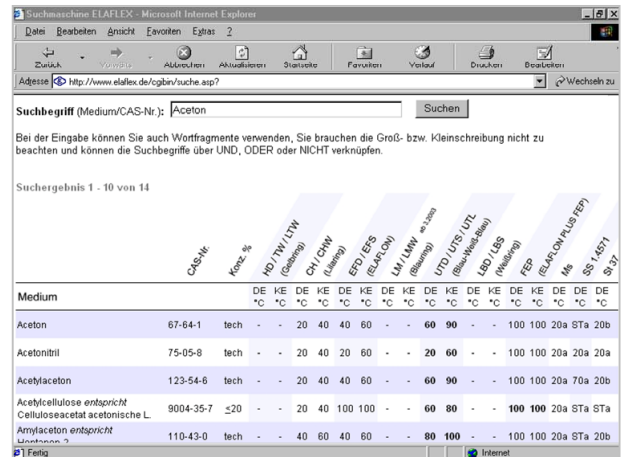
Suchmaschine ELAFLEX - Microsoft Internet Explorer

Datei Bearbeiten Ansicht Favoriten Extras ?

Zurück Vorwärts Abbrechen Aktualisieren Startseite Favoriten Verlauf Drucken Bearbeiten

Adresse http://www.elaflex.de/cgibin/suche.asp? Wechseln zu

Suchbegriff (Medium/CAS-Nr.): Aceton Suchen

Bei der Eingabe können Sie auch Wortfragmente verwenden, Sie brauchen die Groß- bzw. Kleinschreibung nicht zu beachten und können die Suchbegriffe über UND, ODER oder NICHT verknüpfen.

Suchergebnis 1 - 10 von 14

| Medium | CAS-Nr. | Konz. % | HD / TW / LTW (Gelbring) DE °C | KE °C | CH / CHW (Lilaring) DE °C | KE °C | EFD / EFS (ELAFLON) DE °C | KE °C | LM / LMW ab 2003 (Blauring) DE °C | KE °C | UTD / UTS / UTL (Blau-Weiß-Blau) DE °C | KE °C | LBD / LBS (Weißring) DE °C | KE °C | FEP (ELAFLON PLUS FEP) DE °C | KE °C | Ms DE °C | SS 1.4571 DE °C | St 37 DE °C |
|---|---|---|---|---|---|---|---|---|---|---|---|---|---|---|---|---|---|---|---|
| Aceton | 67-64-1 | tech | - | - | 20 | 40 | 40 | 60 | - | - | 60 | 90 | - | - | 100 | 100 | 20a | STa | 20b |
| Acetonitril | 75-05-8 | tech | - | - | 20 | 40 | 20 | 60 | - | - | 20 | 60 | - | - | 100 | 100 | 20a | 20a | 20a |
| Acetylaceton | 123-54-6 | tech | - | - | 20 | 40 | 40 | 60 | - | - | 60 | 90 | - | - | 100 | 100 | 20a | 70a | 20b |
| Acetylcellulose *entspricht* Celluloseacetat acetonische L. | 9004-35-7 | ≤20 | - | - | 20 | 40 | 100 | 100 | - | - | 60 | 80 | - | - | 100 | 100 | 20a | STa | STa |
| Amylaceton *entspricht* Heptanon-2 | 110-43-0 | tech | - | - | 40 | 60 | 40 | 60 | - | - | 80 | 100 | - | - | 100 | 100 | 20a | STa | 20b |

Fertig Internet